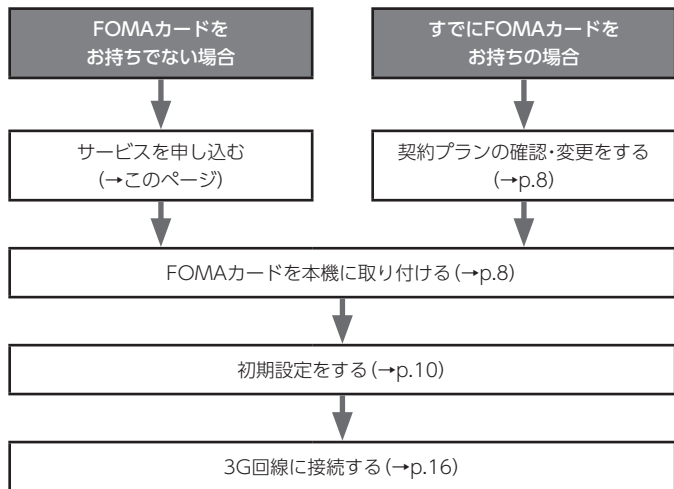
FOMAカードをお持ちでない場合

すでにFOMAカードをお持ちの場合

サービスを申し込む
(→このページ)

契約プランの確認・変更をする
(→p.8)

FOMAカードを本機に取り付ける(→p.8)

初期設定をする(→p.10)

3G回線に接続する(→p.16)